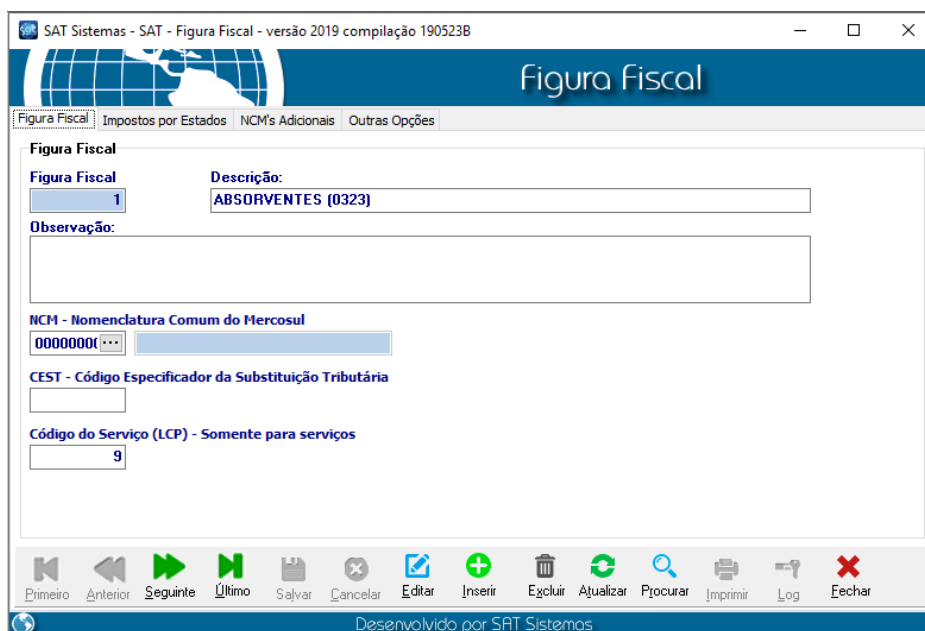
SAT Sistemas - SAT - Figura Fiscal - versão 2019 compilação 190523B

Figura Fiscal

Figura Fiscal | Impostos por Estados | NCM's Adicionais | Outras Opções

Figura Fiscal

Figura Fiscal
1

Descrição:
ABSORVENTES (0323)

Observação:

NCM - Nomenclatura Comum do Mercosul
0000000(

CEST - Código Especificador da Substituição Tributária

Código do Serviço (LCP) - Somente para serviços
9

Primeiro | Anterior | Seguinte | Último | Salvar | Cancelar | Editar | Inserir | Excluir | Atualizar | Procurar | Imprimir | Log | Fechar

Desenvolvido por SAT Sistemas